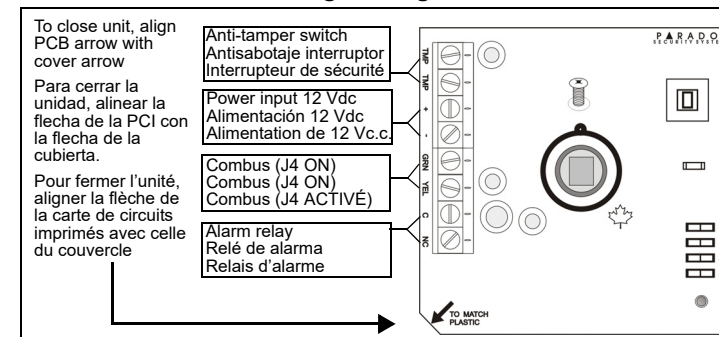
To close unit, align PCB arrow with cover arrow

Para cerrar la unidad, alinear la flecha de la PCI con la flecha de la cubierta.

Pour fermer l'unité, aligner la flèche de la carte de circuits imprimés avec celle du couvercle

Anti-tamper switch
Antisabotaje interruptor
Interrupteur de sécurité

Power input 12 Vdc
Alimentación 12 Vdc
Alimentation de 12 Vc.c.

Combus (J4 ON)
Combus (J4 ON)
Combus (J4 ACTIVÉ)

Alarm relay
Relé de alarma
Relais d'alarme

TMP
TMP
+
-
GRN
YEL
C
NC

PARADO
SECURITY SYSTE

TO MATCH PLASTIC